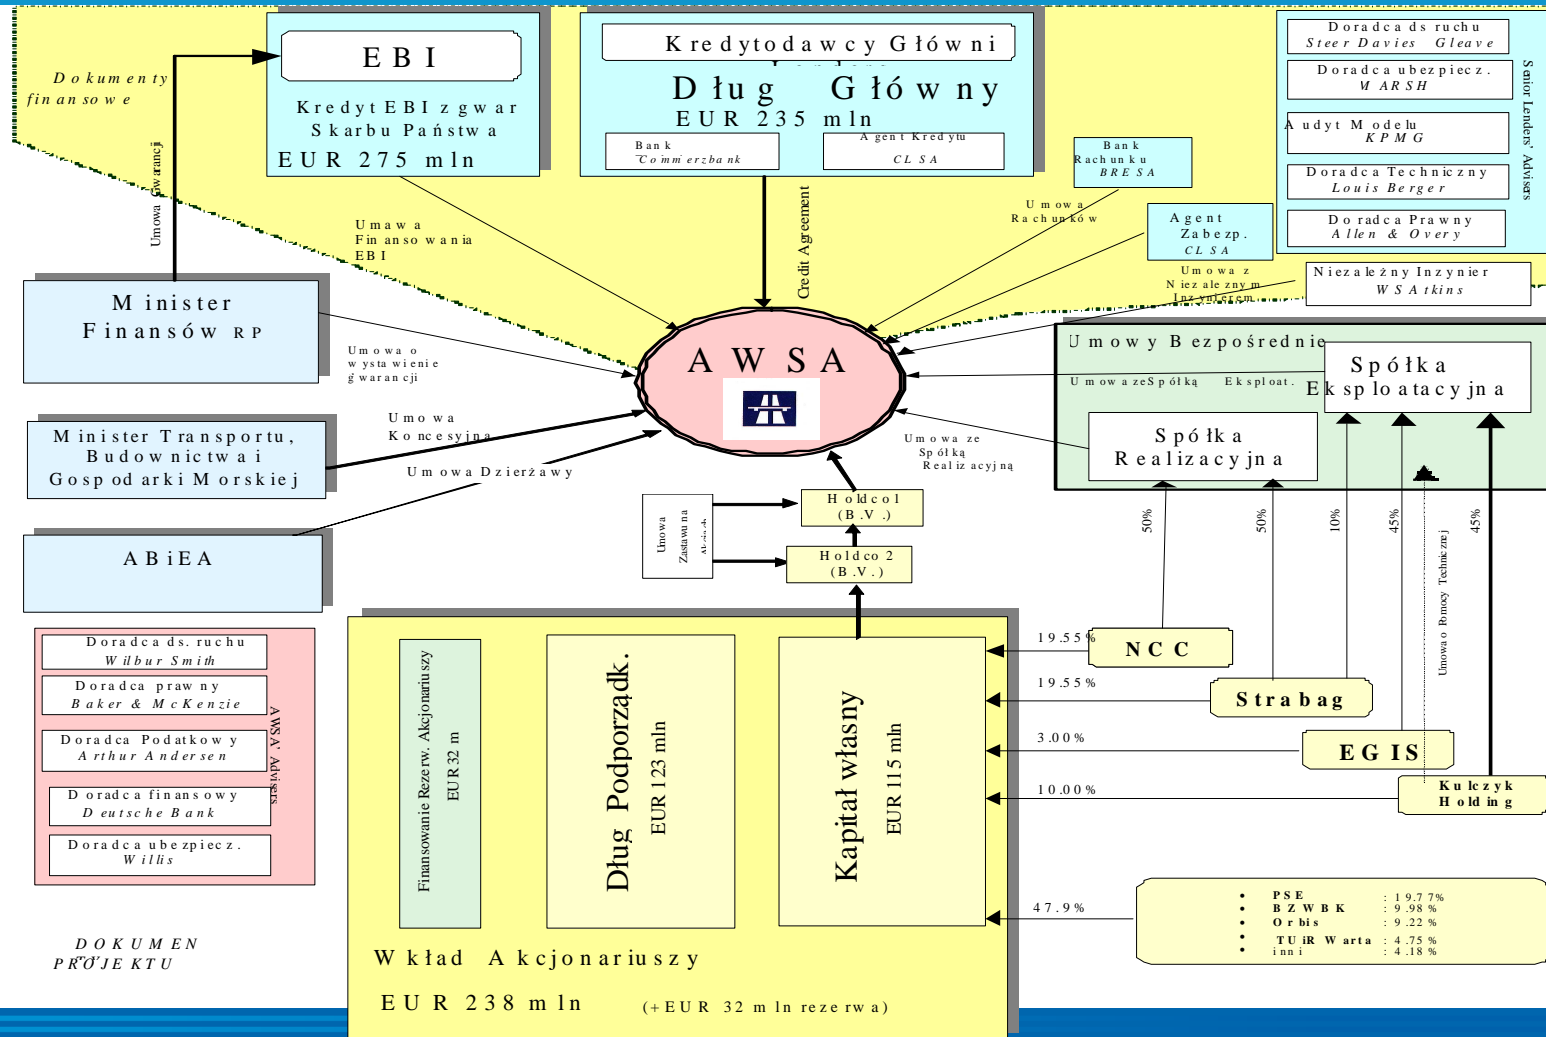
Dokumenty finansowe

Umowa Gwarancji

EBI

Kredyt EBI z gwar Skarbu Państwa

EUR 275 mln

Kredytodawcy Główni

Dług Główny

EUR 235 mln

Bank Commerzbank

Agent Kredytu CL SA

Credit Agreement

Umawa Finansowania EBI

Bank Rachunku BRE SA

Umowa Rachunków

Agent Zabezp. CL SA

Umowa z Niezależnym Inżynierem

Doradca ds ruchu Steer Davies Gleave

Doradca ubezpiecz. MARSH

Audyt Modelu KPMG

Doradca Techniczny Louis Berger

Doradca Prawny Allen & Overy

Senior Lenders' Advisors

Niezależny Inzynier WS Atkins

Minister Finansów RP

Umowa o wystawienie gwarancji

AWSA

Minister Transportu, Budownictwa i Gospodarki Morskiej

Umowa Koncesyjna

Umowa Dzierżawy

ABiEA

Umowy Bezpośrednie

Spółka Eksploatacyjna

Umowa ze Spółką Eksploat.

Spółka Realizacyjna

Umowa ze Spółką Realizacyjną

Holdco1 (B.V.)

Holdco 2 (B.V.)

Umowa Zastawu na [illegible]

50%

50%

10%

45%

45%

Umowa o Pomocy Technicznej

Doradca ds. ruchu Wilbur Smith

Doradca prawny Baker & McKenzie

Doradca Podatkowy Arthur Andersen

Doradca finansowy Deutsche Bank

Doradca ubezpiecz. Willis

AWSA' Advisers

Finansowanie Rezerw. Akcjonariuszy EUR 32 m

Dług Podporządk. EUR 123 mln

Kapitał własny EUR 115 mln

19.55%

NCC

19.55%

Strabag

3.00%

EGIS

10.00%

Kulczyk Holding

47.9%

| | |
|---|---|
| PSE | : 19.77% |
| BZ WBK | : 9.98% |
| Orbis | : 9.22% |
| TU iR Warta | : 4.75% |
| inni | : 4.18% |

DOKUMEN PROJEKTU

Wkład Akcjonariuszy

EUR 238 mln (+EUR 32 mln rezerwa)